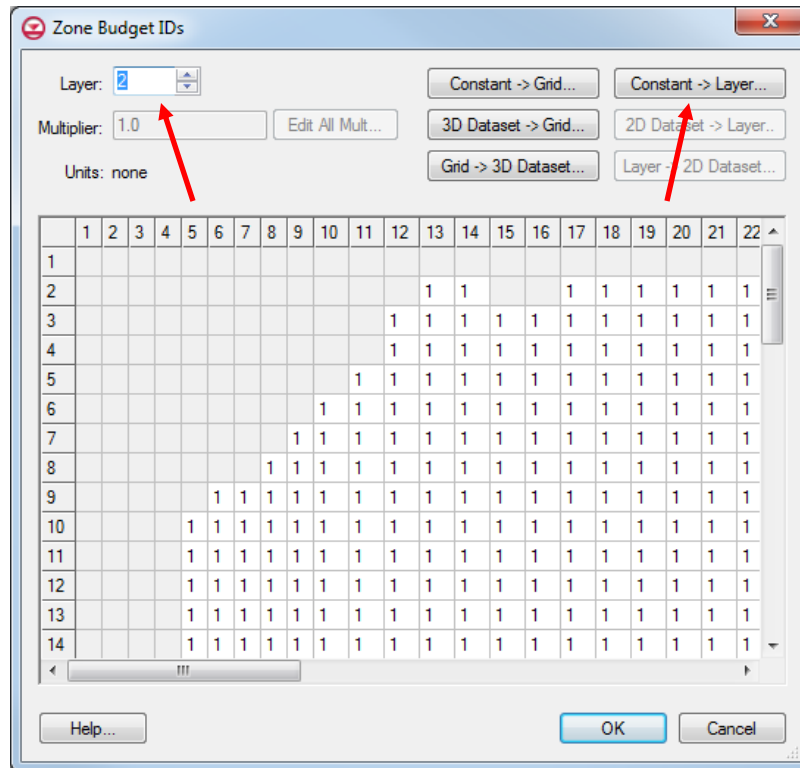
Zone Budget IDs

Layer: 2

Multiplier: 1.0

Edit All Mult...

Units: none

Constant -> Grid...

3D Dataset -> Grid...

Grid -> 3D Dataset...

Constant -> Layer...

2D Dataset -> Layer...

Layer -> 2D Dataset...

| | 1 | 2 | 3 | 4 | 5 | 6 | 7 | 8 | 9 | 10 | 11 | 12 | 13 | 14 | 15 | 16 | 17 | 18 | 19 | 20 | 21 | 22 |
|---|---|---|---|---|---|---|---|---|---|---|---|---|---|---|---|---|---|---|---|---|---|---|
| 1 | | | | | | | | | | | | | | | | | | | | | | |
| 2 | | | | | | | | | | | | | 1 | 1 | | | 1 | 1 | 1 | 1 | 1 | 1 |
| 3 | | | | | | | | | | | | 1 | 1 | 1 | 1 | 1 | 1 | 1 | 1 | 1 | 1 | 1 |
| 4 | | | | | | | | | | | | 1 | 1 | 1 | 1 | 1 | 1 | 1 | 1 | 1 | 1 | 1 |
| 5 | | | | | | | | | | | 1 | 1 | 1 | 1 | 1 | 1 | 1 | 1 | 1 | 1 | 1 | 1 |
| 6 | | | | | | | | | | 1 | 1 | 1 | 1 | 1 | 1 | 1 | 1 | 1 | 1 | 1 | 1 | 1 |
| 7 | | | | | | | | | 1 | 1 | 1 | 1 | 1 | 1 | 1 | 1 | 1 | 1 | 1 | 1 | 1 | 1 |
| 8 | | | | | | | | 1 | 1 | 1 | 1 | 1 | 1 | 1 | 1 | 1 | 1 | 1 | 1 | 1 | 1 | 1 |
| 9 | | | | | | 1 | 1 | 1 | 1 | 1 | 1 | 1 | 1 | 1 | 1 | 1 | 1 | 1 | 1 | 1 | 1 | 1 |
| 10 | | | | | 1 | 1 | 1 | 1 | 1 | 1 | 1 | 1 | 1 | 1 | 1 | 1 | 1 | 1 | 1 | 1 | 1 | 1 |
| 11 | | | | | 1 | 1 | 1 | 1 | 1 | 1 | 1 | 1 | 1 | 1 | 1 | 1 | 1 | 1 | 1 | 1 | 1 | 1 |
| 12 | | | | | 1 | 1 | 1 | 1 | 1 | 1 | 1 | 1 | 1 | 1 | 1 | 1 | 1 | 1 | 1 | 1 | 1 | 1 |
| 13 | | | | | 1 | 1 | 1 | 1 | 1 | 1 | 1 | 1 | 1 | 1 | 1 | 1 | 1 | 1 | 1 | 1 | 1 | 1 |
| 14 | | | | | 1 | 1 | 1 | 1 | 1 | 1 | 1 | 1 | 1 | 1 | 1 | 1 | 1 | 1 | 1 | 1 | 1 | 1 |

Help...

OK

Cancel